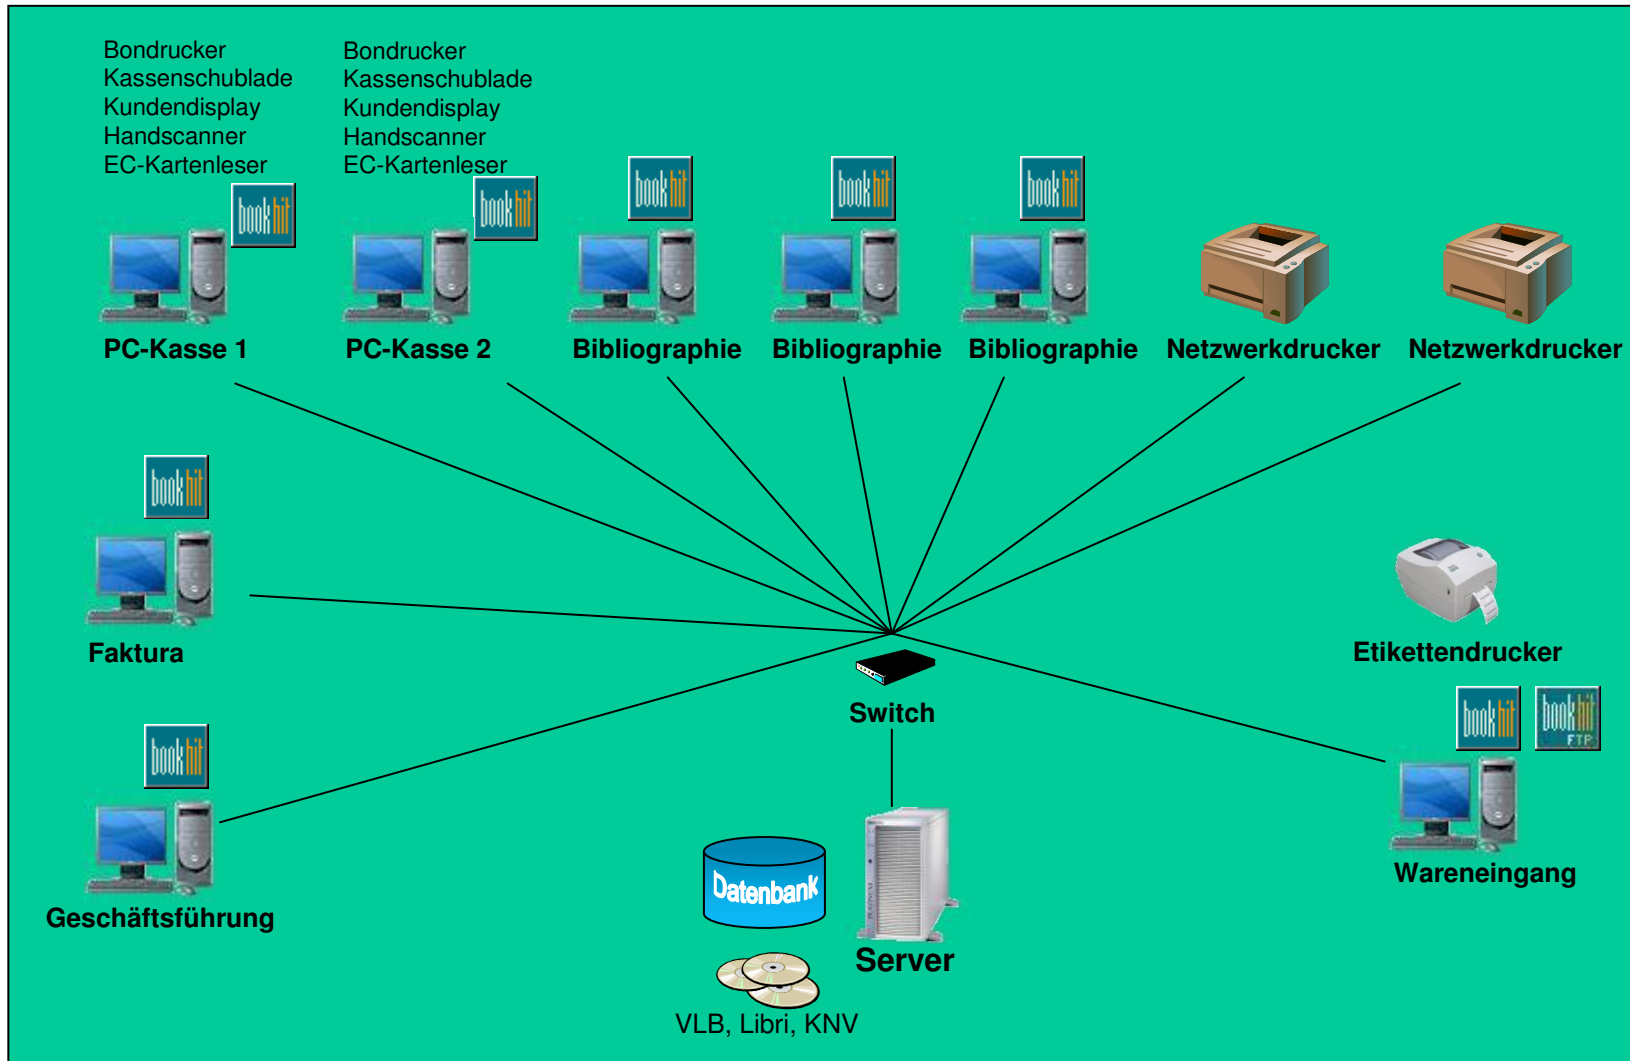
Bondrucker
Kassenschublade
Kundendisplay
Handscanner
EC-Kartenleser

Bondrucker
Kassenschublade
Kundendisplay
Handscanner
EC-Kartenleser

book hit

book hit

book hit

book hit

book hit

PC-Kasse 1

PC-Kasse 2

Bibliographie

Bibliographie

Bibliographie

Netzwerkdrucker

Netzwerkdrucker

book hit

Faktura

Etikettendrucker

Switch

book hit

book hit FTP

book hit

Wareneingang

Geschäftsführung

Datenbank

Server

VLB, Libri, KNV